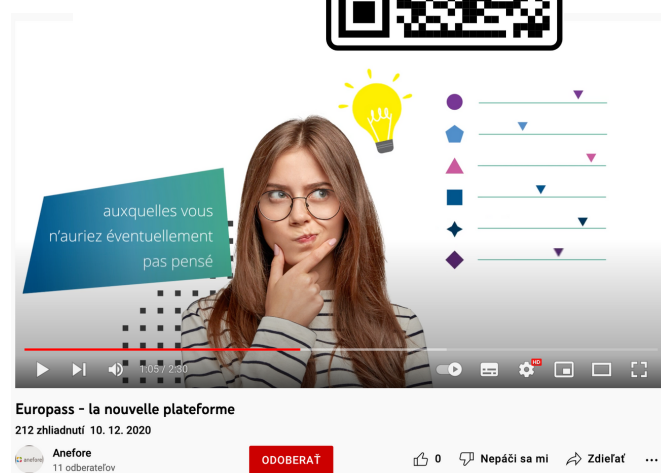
auxquelles vous n'auriez éventuellement pas pensé

1:05 / 2:30

HD

Europass - la nouvelle plateforme

212 zhliadnutí 10. 12. 2020

anefore

Anefore

11 odberateľov

ODOBERAŤ

0

Nepáči sa mi

Zdieľať

...